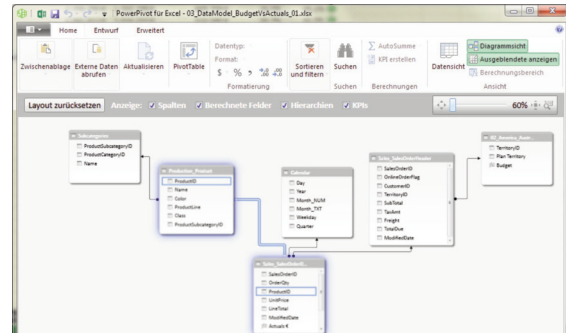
PowerPivot für Excel - 03_DataModel_BudgetVsActuals_01.xlsx

Home Entwurf Erweitert

Zwischenablage Externe Daten abrufen Aktualisieren PivotTable

Datentyp:
Format:
$ % , .00 .0
Formatierung

Sortieren und filtern

Suchen
Suchen

AutoSumme
KPI erstellen
Berechnungen

Datensicht

Diagrammsicht
Ausgeblendete anzeigen
Berechnungsbereich
Ansicht

Layout zurücksetzen Anzeige: Spalten Berechnete Felder Hierarchien KPIs

60%

Subcategories
ProductSubcategoryID
ProductCategoryID
Name

Production_Product
ProductID
Name
Color
ProductLine
Class
ProductSubcategoryID

Calendar
Day
Year
Month_NUM
Month_TXT
Weekday
Quarter

Sales_SalesOrderHeader
SalesOrderID
OnlineOrderFlag
CustomerID
TerritoryID
SubTotal
TaxAmt
Freight
TotalDue
ModifiedDate

02_Territory_Budg...
TerritoryID
Plan Territory
Budget

Sales_SalesOrderD...
SalesOrderID
OrderQty
ProductID
UnitPrice
LineTotal
ModifiedDate
Actuals €